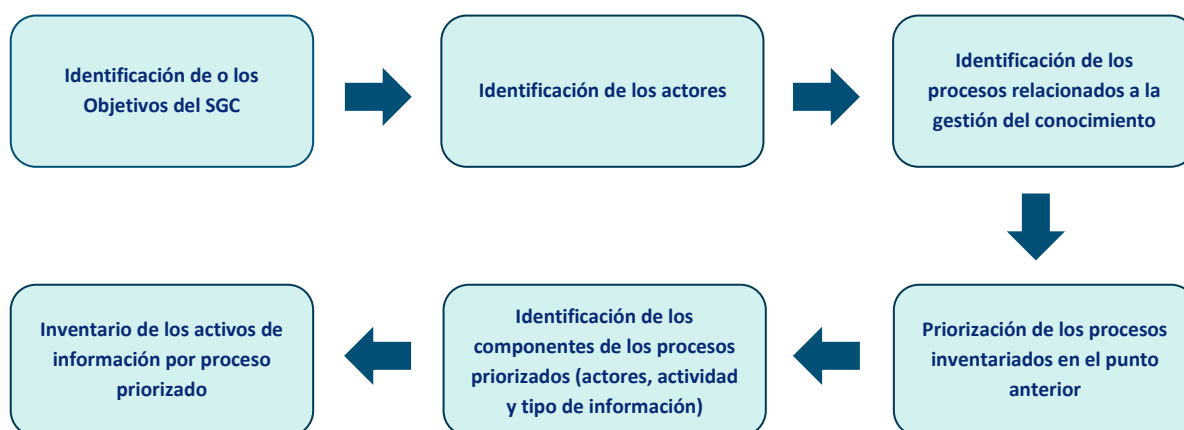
Identificación de o los Objetivos del SGC

Identificación de los actores

Identificación de los procesos relacionados a la gestión del conocimiento

Priorización de los procesos inventariados en el punto anterior

Identificación de los componentes de los procesos priorizados (actores, actividad y tipo de información)

Inventario de los activos de información por proceso priorizado